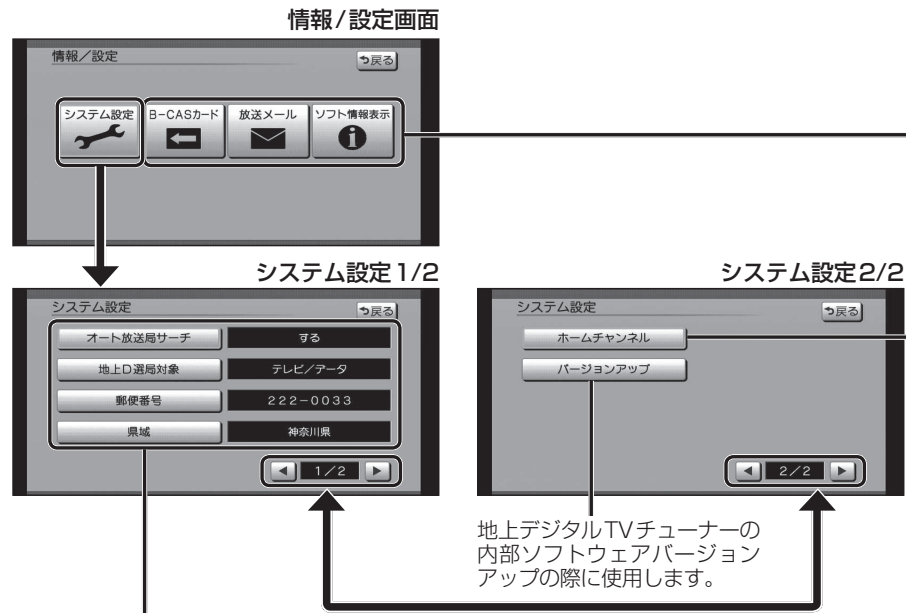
情報/設定画面

情報／設定

戻る

システム設定

B-CASカード

放送メール

ソフト情報表示

システム設定 1/2

システム設定

戻る

オート放送局サーチ

する

地上D選局対象

テレビ/データ

郵便番号

222−0033

県域

神奈川県

1/2

システム設定2/2

システム設定

戻る

ホームチャンネル

バージョンアップ

2/2

地上デジタルTVチューナーの内部ソフトウェアバージョンアップの際に使用します。